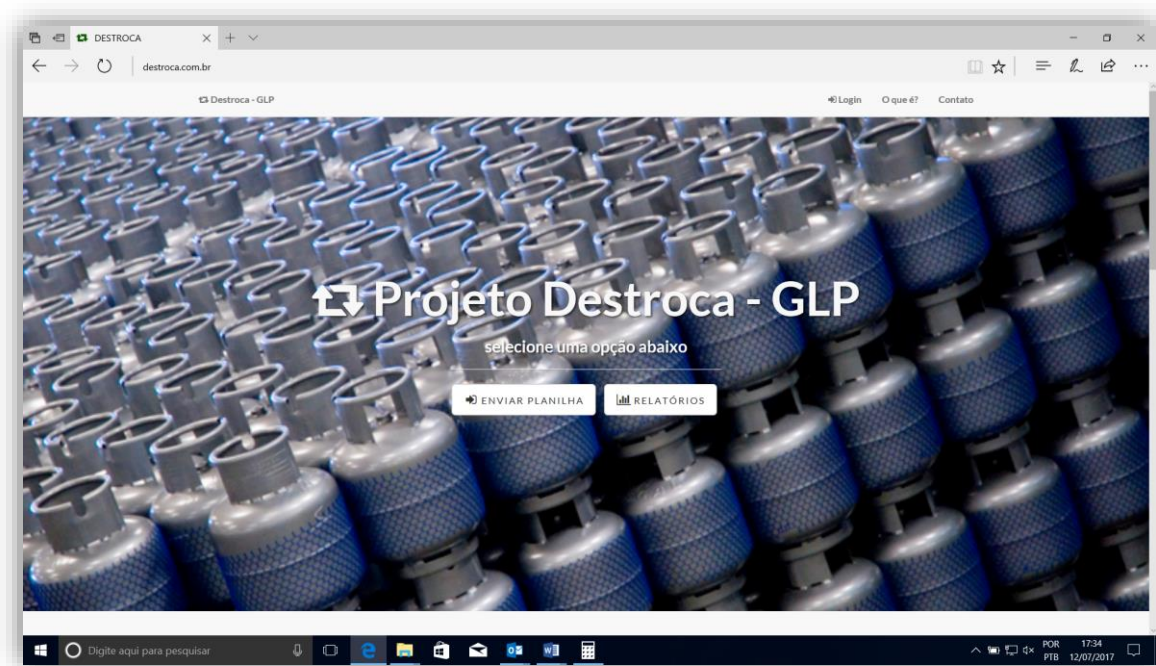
DESTROCA

destroca.com.br

Destroca - GLP

Login O que é? Contato

Projeto Destroca - GLP

selecione uma opção abaixo

ENVIAR PLANILHA

RELATÓRIOS

Digite aqui para pesquisar

POR PTB 17:34 12/07/2017